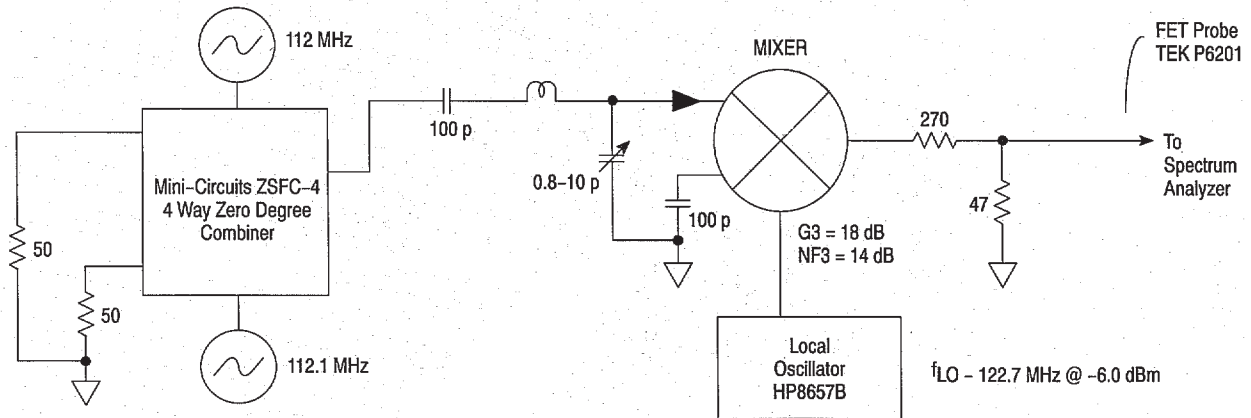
112 MHz

FET Probe
TEK P6201

MIXER

100 p

0.8–10 p

100 p

270

To
Spectrum
Analyzer

47

Mini-Circuits ZSFC-4
4 Way Zero Degree
Combiner

50

50

G3 = 18 dB
NF3 = 14 dB

112.1 MHz

Local
Oscillator
HP8657B

$f_{LO}$ – 122.7 MHz @ –6.0 dBm